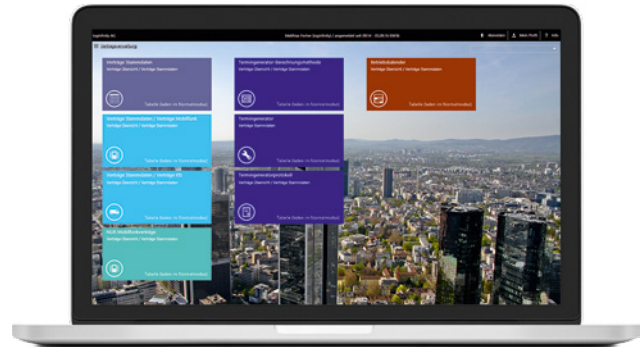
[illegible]

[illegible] | angemeldet seit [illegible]

Abmelden | Mein Profil | Info

Vertragsverwaltung

Verträge Stammdaten
Verträge Übersicht / Verträge Stammdaten
Tabelle (laden im Normalmodus)

Termingenerator Berechnungsmethode
Verträge Übersicht / Verträge Stammdaten
Tabelle (laden im Normalmodus)

Betriebskalender
Verträge Übersicht / Verträge Stammdaten
Tabelle (laden im Normalmodus)

Verträge Stammdaten / Verträge Mobilfunk
Verträge Übersicht / Verträge Stammdaten
Tabelle (laden im Normalmodus)

Termingenerator
Verträge Übersicht / Verträge Stammdaten
Tabelle (laden im Normalmodus)

Verträge Stammdaten / Verträge KfZ
Verträge Übersicht / Verträge Stammdaten
Tabelle (laden im Normalmodus)

Termingeneratorprotokoll
Verträge Übersicht / Verträge Stammdaten
Tabelle (laden im Normalmodus)

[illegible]
Verträge Übersicht / Verträge Stammdaten
Tabelle (laden im Normalmodus)